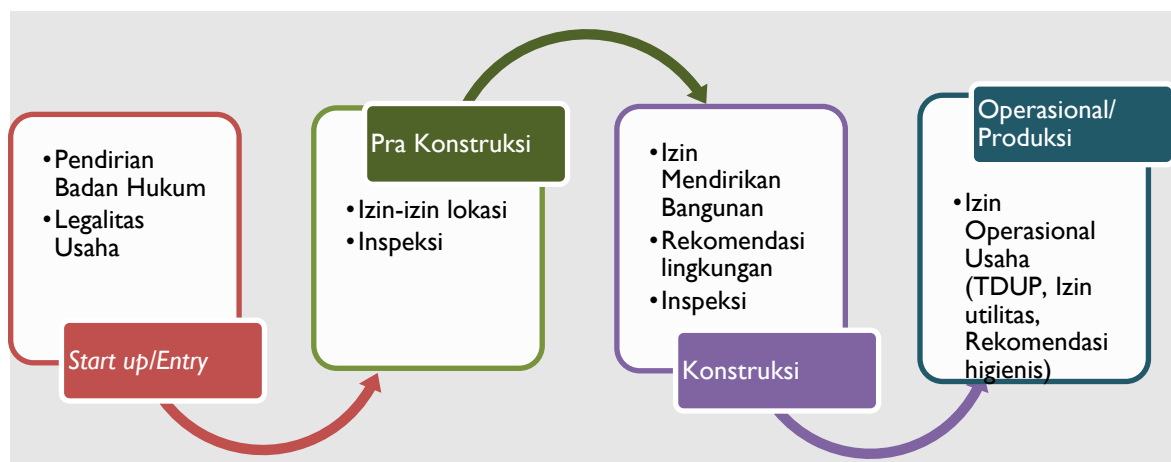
•Pendirian Badan Hukum
•Legalitas Usaha

Start up/Entry

Pra Konstruksi

•Izin-izin lokasi
•Inspeksi

•Izin Mendirikan Bangunan
•Rekomendasi lingkungan
•Inspeksi

Konstruksi

Operasional/ Produksi

•Izin Operasional Usaha (TDUP, Izin utilitas, Rekomendasi higienis)